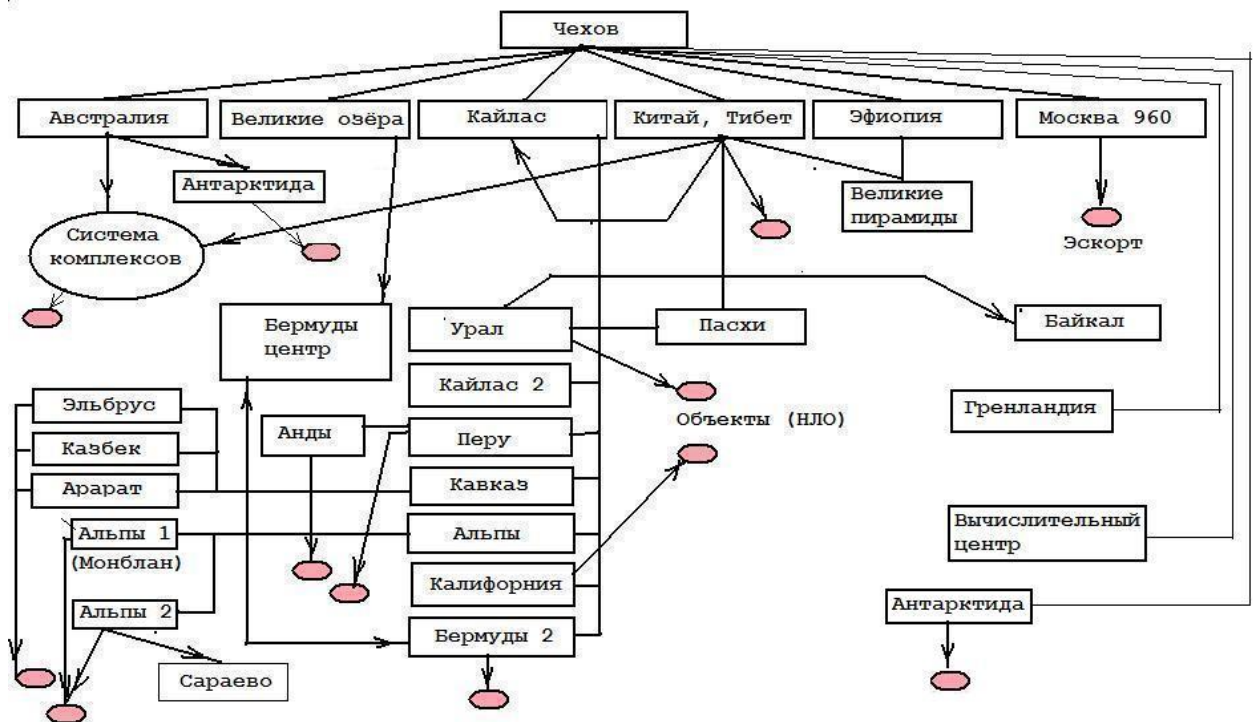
Чехов

Австралия
Великие озёра
Кайлас
Китай, Тибет
Эфиопия
Москва 960

Антарктида
Великие пирамиды
Система комплексов
Эскорт

Бермуды центр
Урал
Пасхи
Байкал

Кайлас 2
Объекты (НЛО)
Эльбрус
Казбек
Анды
Перу
Гренландия
Арарат
Кавказ
Альпы 1 (Монблан)
Альпы
Вычислительный центр
Калифорния
Альпы 2
Антарктида
Бермуды 2
Сараево